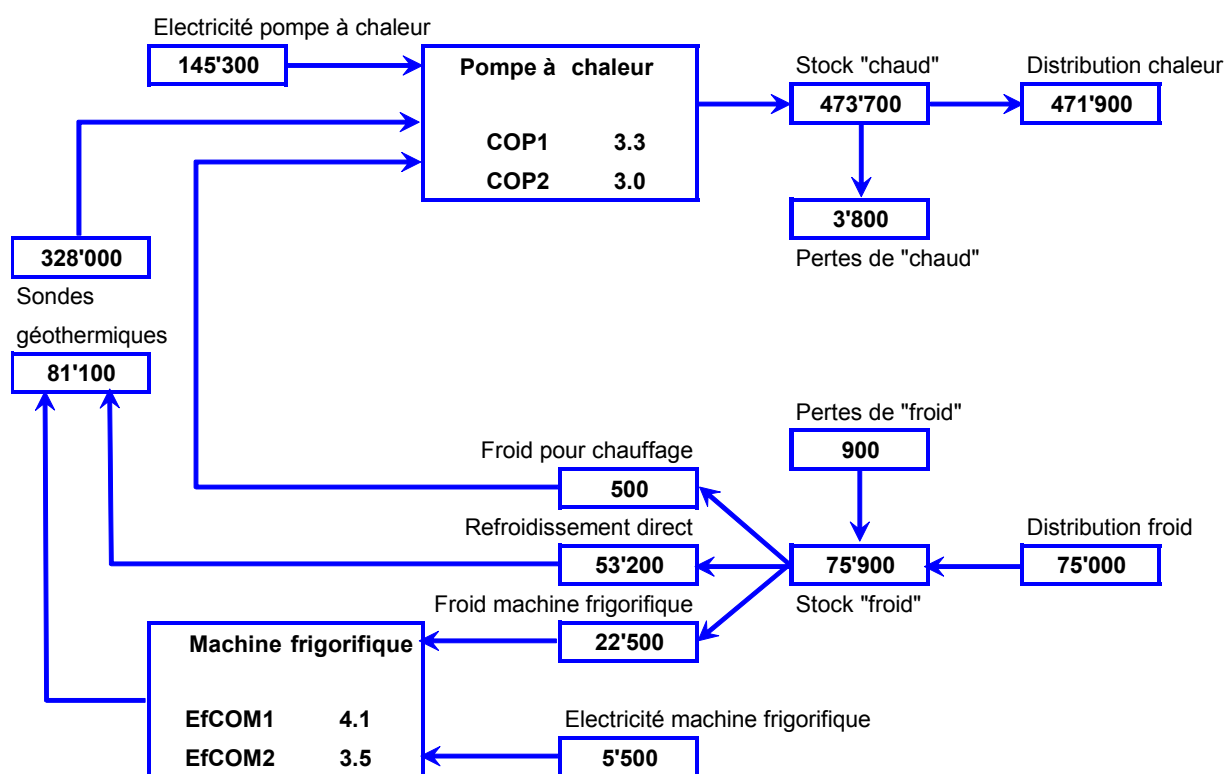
Electricité pompe à chaleur

145'300

Pompe à chaleur

COP1 3.3

COP2 3.0

Stock "chaud"

473'700

Distribution chaleur

471'900

3'800

Pertes de "chaud"

328'000

Sondes géothermiques

81'100

Pertes de "froid"

900

Froid pour chauffage

500

Refroidissement direct

53'200

75'900

Distribution froid

75'000

Stock "froid"

Froid machine frigorifique

22'500

Machine frigorifique

EfCOM1 4.1

EfCOM2 3.5

Electricité machine frigorifique

5'500